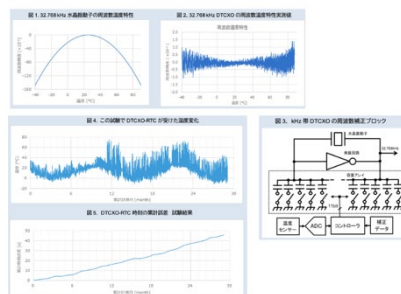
図 1. 32.768 kHz 水晶振動子の周波数温度特性

周波数偏差 [×10⁻⁶]

温度 [°C]

図 2. 32.768 kHz DTCXO の周波数温度特性実測値

周波数温度特性

周波数偏差 [×10⁻⁶]

温度 [°C]

図 4. この試験で DTCXO-RTC が受けた温度変化

温度 [°C]

経過日数 [month]

図 5. DTCXO-RTC 時刻の累計誤差　試験結果

累計誤差 [秒]

経過日数 [month]

図 3. kHz 帯 DTCXO の周波数補正ブロック

水晶振動子

32.768kHz

容量アレイ

温度センサー

ADC

コントローラ

補正データ